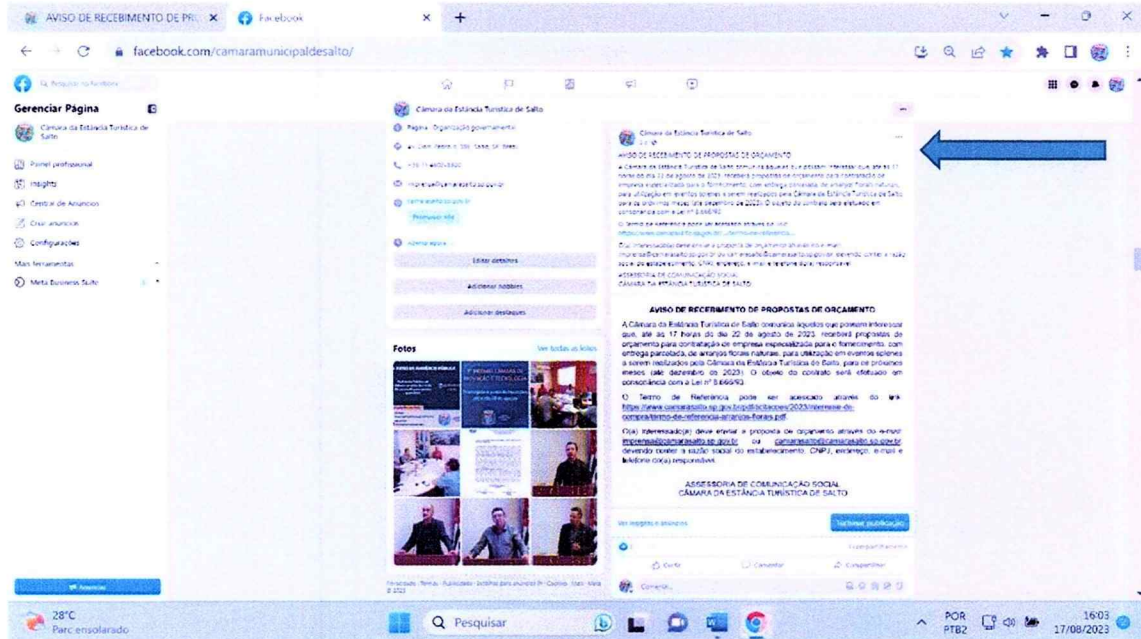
AVISO DE RECEBIMENTO DE PR × Facebook × +

facebook.com/camaramunicipaldesalto/

Pesquisar no Facebook

Gerenciar Página

Câmara da Estância Turística de Salto

Painel profissional

Insights

Central de Anúncios

Criar anúncios

Configurações

Mais ferramentas

Meta Business Suite

Anunciar

Câmara da Estância Turística de Salto

Página · Organização governamental

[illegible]

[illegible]

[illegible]

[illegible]

Promover site

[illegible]

Editar detalhes

Adicionar hobbies

Adicionar destaques

Fotos

Ver todas as fotos

Privacidade · Termos · Publicidade · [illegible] · Cookies · Mais · Meta © 2023

Câmara da Estância Turística de Salto

AVISO DE RECEBIMENTO DE PROPOSTAS DE ORÇAMENTO

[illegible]

ASSESSORIA DE COMUNICAÇÃO SOCIAL
CÂMARA DA ESTÂNCIA TURÍSTICA DE SALTO

AVISO DE RECEBIMENTO DE PROPOSTAS DE ORÇAMENTO

A Câmara da Estância Turística de Salto comunica àqueles que possam interessar que, até às 17 horas do dia 22 de agosto de 2023, receberá propostas de orçamento para contratação de empresa especializada para o fornecimento, com entrega parcelada, de arranjos florais naturais, para utilização em eventos solenes a serem realizados pela Câmara da Estância Turística de Salto, para os próximos meses (até dezembro de 2023). O objeto do contrato será efetuado em consonância com a Lei nº 8.666/93.

O Termo de Referência pode ser acessado através do link https://www.camarasalto.sp.gov.br/pdf/licitacoes/2023/intencao-de-compra/termo-de-referencia-arranjos-florais.pdf.

O(a) interessado(a) deve enviar a proposta de orçamento através do e-mail imprensa@camarasalto.sp.gov.br ou camarasalto@camarasalto.sp.gov.br devendo conter a razão social do estabelecimento, CNPJ, endereço, e-mail e telefone do(a) responsável.

ASSESSORIA DE COMUNICAÇÃO SOCIAL
CÂMARA DA ESTÂNCIA TURÍSTICA DE SALTO

Ver insights e anúncios

Turbinar publicação

Curtir

Comentar

Compartilhar

Comente...

28°C
Parc ensolarado

Pesquisar

POR
PTB2

16:03
17/08/2023